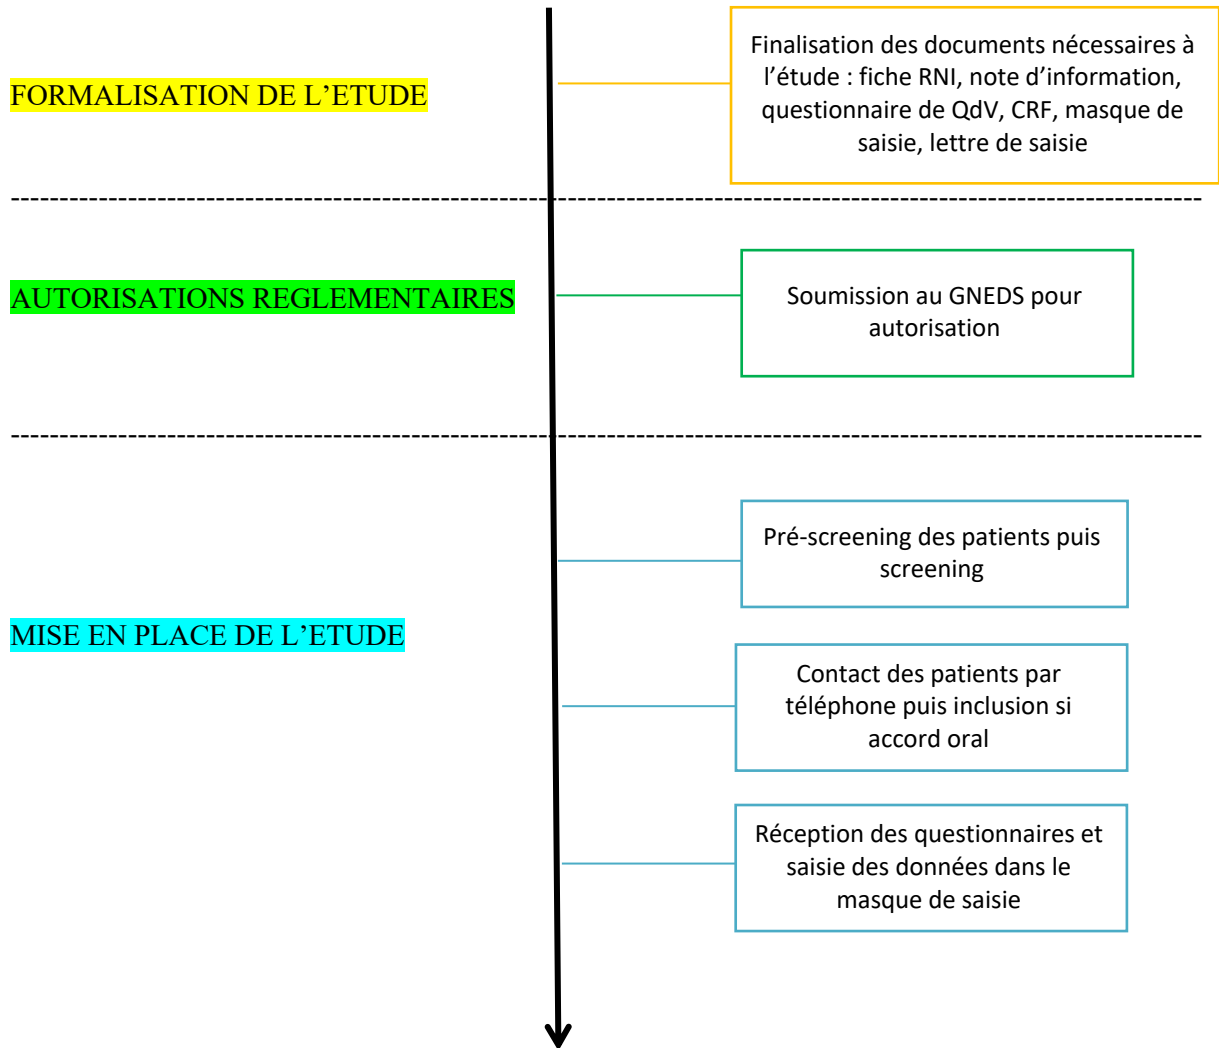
FORMALISATION DE L'ETUDE

Finalisation des documents nécessaires à l'étude : fiche RNI, note d'information, questionnaire de QdV, CRF, masque de saisie, lettre de saisie

AUTORISATIONS REGLEMENTAIRES

Soumission au GNEDS pour autorisation

MISE EN PLACE DE L'ETUDE

Pré-screening des patients puis screening

Contact des patients par téléphone puis inclusion si accord oral

Réception des questionnaires et saisie des données dans le masque de saisie